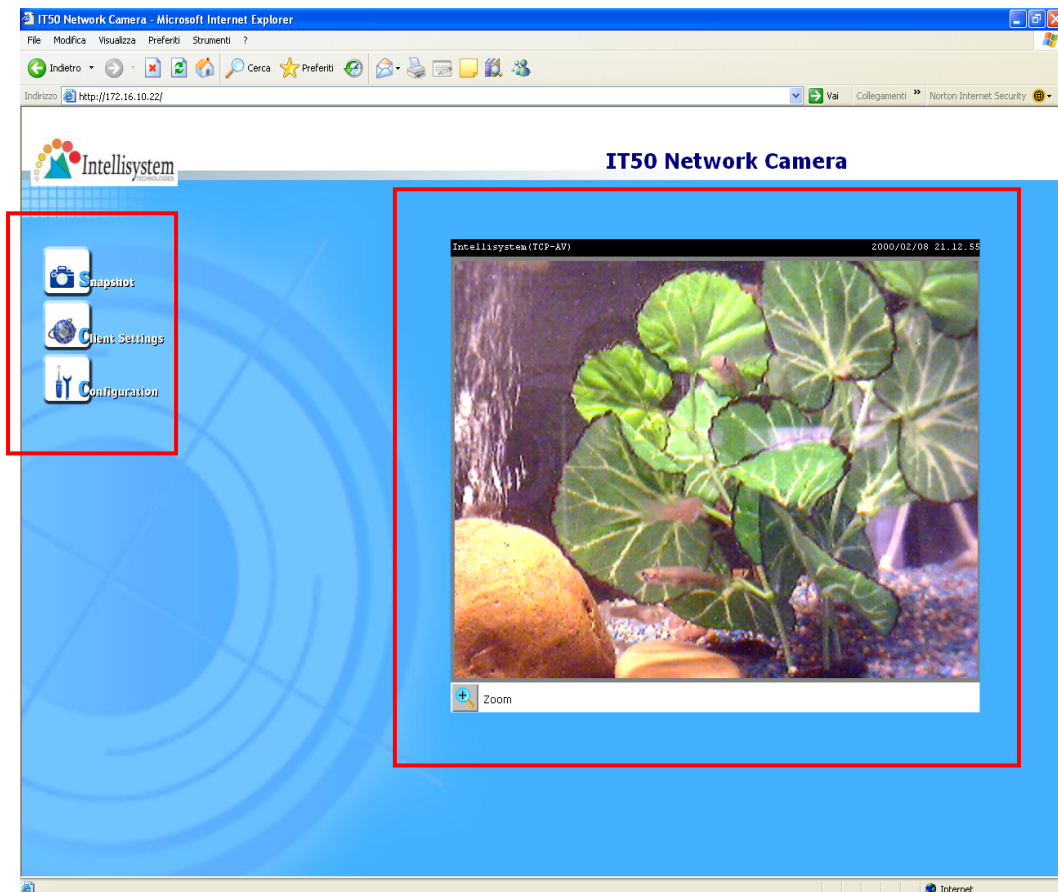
IT50 Network Camera - Microsoft Internet Explorer

File Modifica Visualizza Preferiti Strumenti ?

Indietro Cerca Preferiti

Indirizzo http://172.16.10.22/

Vai Collegamenti » Norton Internet Security

Intellisystem
TECHNOLOGIES

IT50 Network Camera

Snapshot

Client Settings

Configuration

Intellisystem(TCP-AV) 2000/02/08 21.12.55

Zoom

Internet